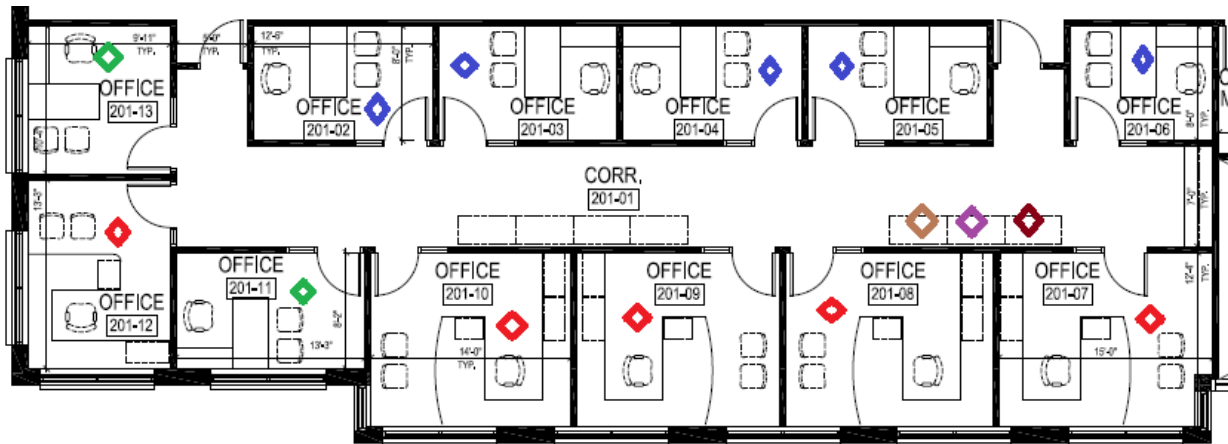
9'-11" TYP.

5'-0" TYP.

OFFICE
201-13

12'-6" TYP.

8'-0"

OFFICE
201-02

OFFICE
201-03

OFFICE
201-04

OFFICE
201-05

OFFICE
201-06

9'-0" TYP.

M

CORR.
201-01

13'-3"

OFFICE
201-12

OFFICE
201-11

8'-2"

13'-3"

OFFICE
201-10

14'-0" TYP.

OFFICE
201-09

OFFICE
201-08

OFFICE
201-07

15'-0"

12'-4" TYP.

7'-0" TYP.